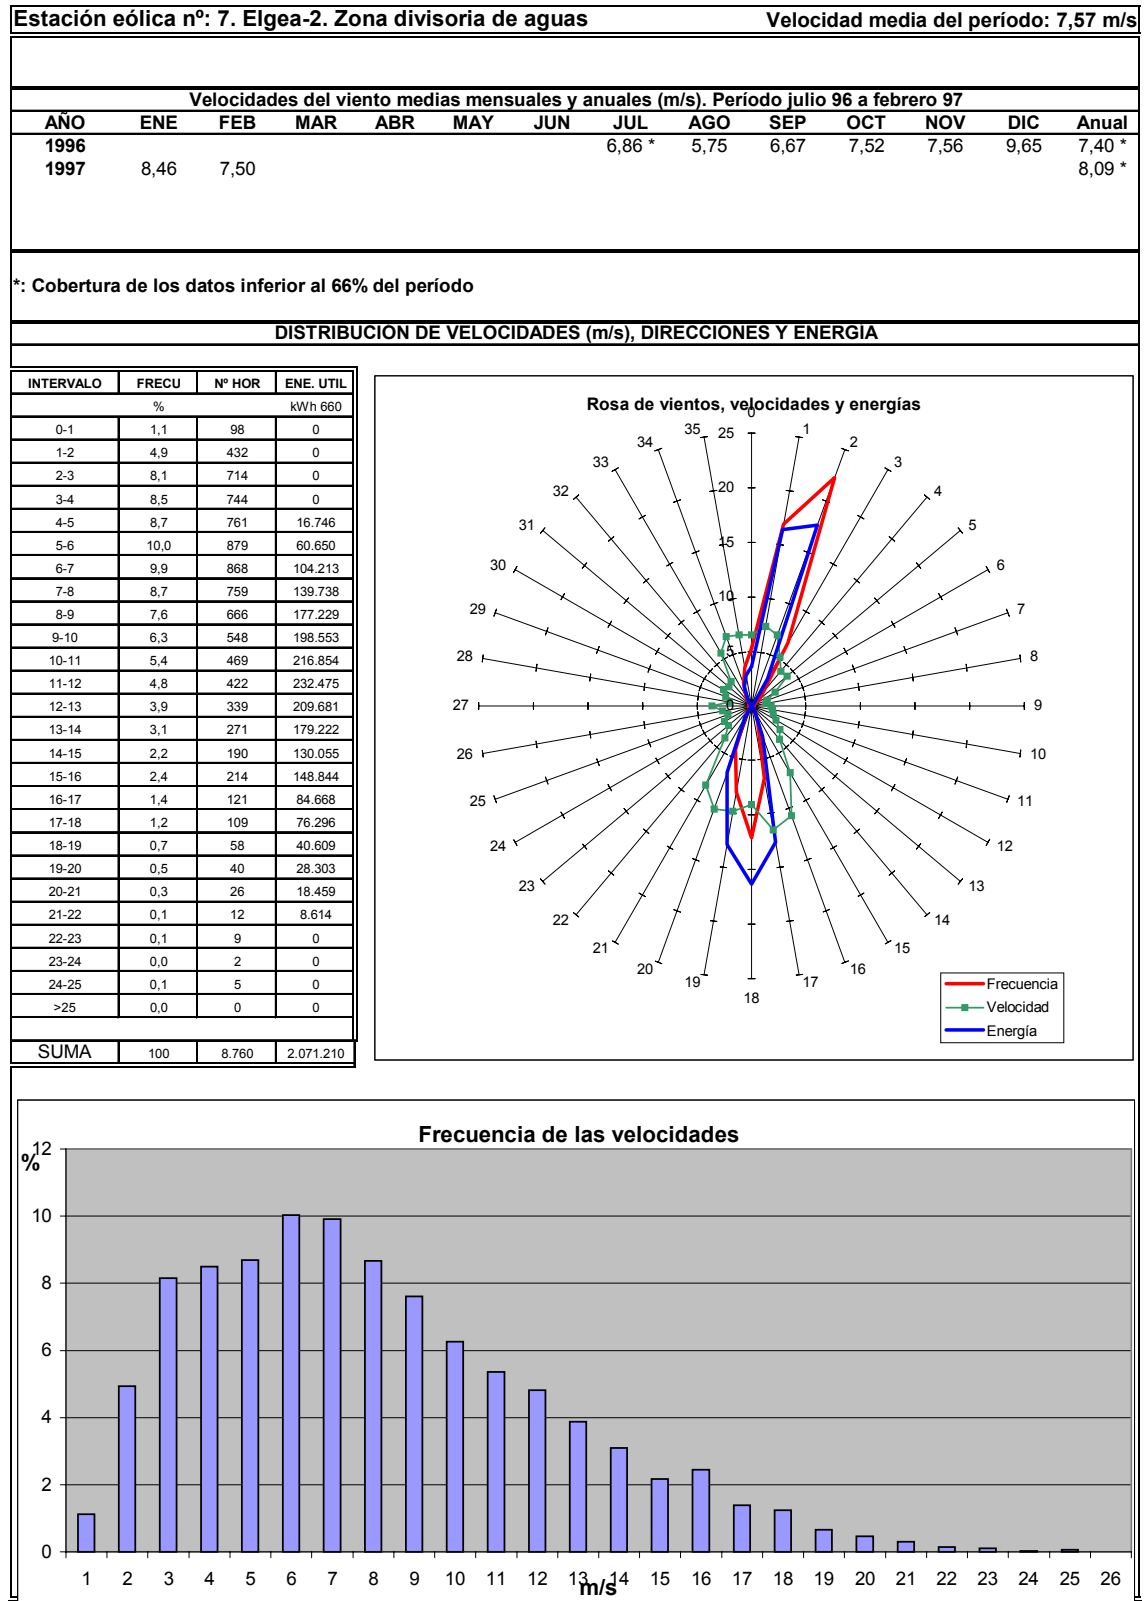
Estación eólica nº: 7. Elgea-2. Zona divisoria de aguas

Velocidad media del período: 7,57 m/s

Velocidades del viento medias mensuales y anuales (m/s). Período julio 96 a febrero 97

| AÑO | ENE | FEB | MAR | ABR | MAY | JUN | JUL | AGO | SEP | OCT | NOV | DIC | Anual |
|---|---|---|---|---|---|---|---|---|---|---|---|---|---|
| 1996 | | | | | | | 6,86 * | 5,75 | 6,67 | 7,52 | 7,56 | 9,65 | 7,40 * |
| 1997 | 8,46 | 7,50 | | | | | | | | | | | 8,09 * |

*: Cobertura de los datos inferior al 66% del período

DISTRIBUCIÓN DE VELOCIDADES (m/s), DIRECCIONES Y ENERGÍA

| INTERVALO | FRECU | Nº HOR | ENE. UTIL |
|---|---|---|---|
| | % | | kWh 660 |
| 0-1 | 1,1 | 98 | 0 |
| 1-2 | 4,9 | 432 | 0 |
| 2-3 | 8,1 | 714 | 0 |
| 3-4 | 8,5 | 744 | 0 |
| 4-5 | 8,7 | 761 | 16.746 |
| 5-6 | 10,0 | 879 | 60.650 |
| 6-7 | 9,9 | 868 | 104.213 |
| 7-8 | 8,7 | 759 | 139.738 |
| 8-9 | 7,6 | 666 | 177.229 |
| 9-10 | 6,3 | 548 | 198.553 |
| 10-11 | 5,4 | 469 | 216.854 |
| 11-12 | 4,8 | 422 | 232.475 |
| 12-13 | 3,9 | 339 | 209.681 |
| 13-14 | 3,1 | 271 | 179.222 |
| 14-15 | 2,2 | 190 | 130.055 |
| 15-16 | 2,4 | 214 | 148.844 |
| 16-17 | 1,4 | 121 | 84.668 |
| 17-18 | 1,2 | 109 | 76.296 |
| 18-19 | 0,7 | 58 | 40.609 |
| 19-20 | 0,5 | 40 | 28.303 |
| 20-21 | 0,3 | 26 | 18.459 |
| 21-22 | 0,1 | 12 | 8.614 |
| 22-23 | 0,1 | 9 | 0 |
| 23-24 | 0,0 | 2 | 0 |
| 24-25 | 0,1 | 5 | 0 |
| >25 | 0,0 | 0 | 0 |
| SUMA | 100 | 8.760 | 2.071.210 |

Rosa de vientos, velocidades y energías

0 1 2 3 4 5 6 7 8 9 10 11 12 13 14 15 16 17 18 19 20 21 22 23 24 25 26 27 28 29 30 31 32 33 34 35
25 20 15 10 5 0

Frecuencia
Velocidad
Energía

Frecuencia de las velocidades

%
12 10 8 6 4 2 0

1 2 3 4 5 6 7 8 9 10 11 12 13 14 15 16 17 18 19 20 21 22 23 24 25 26
m/s